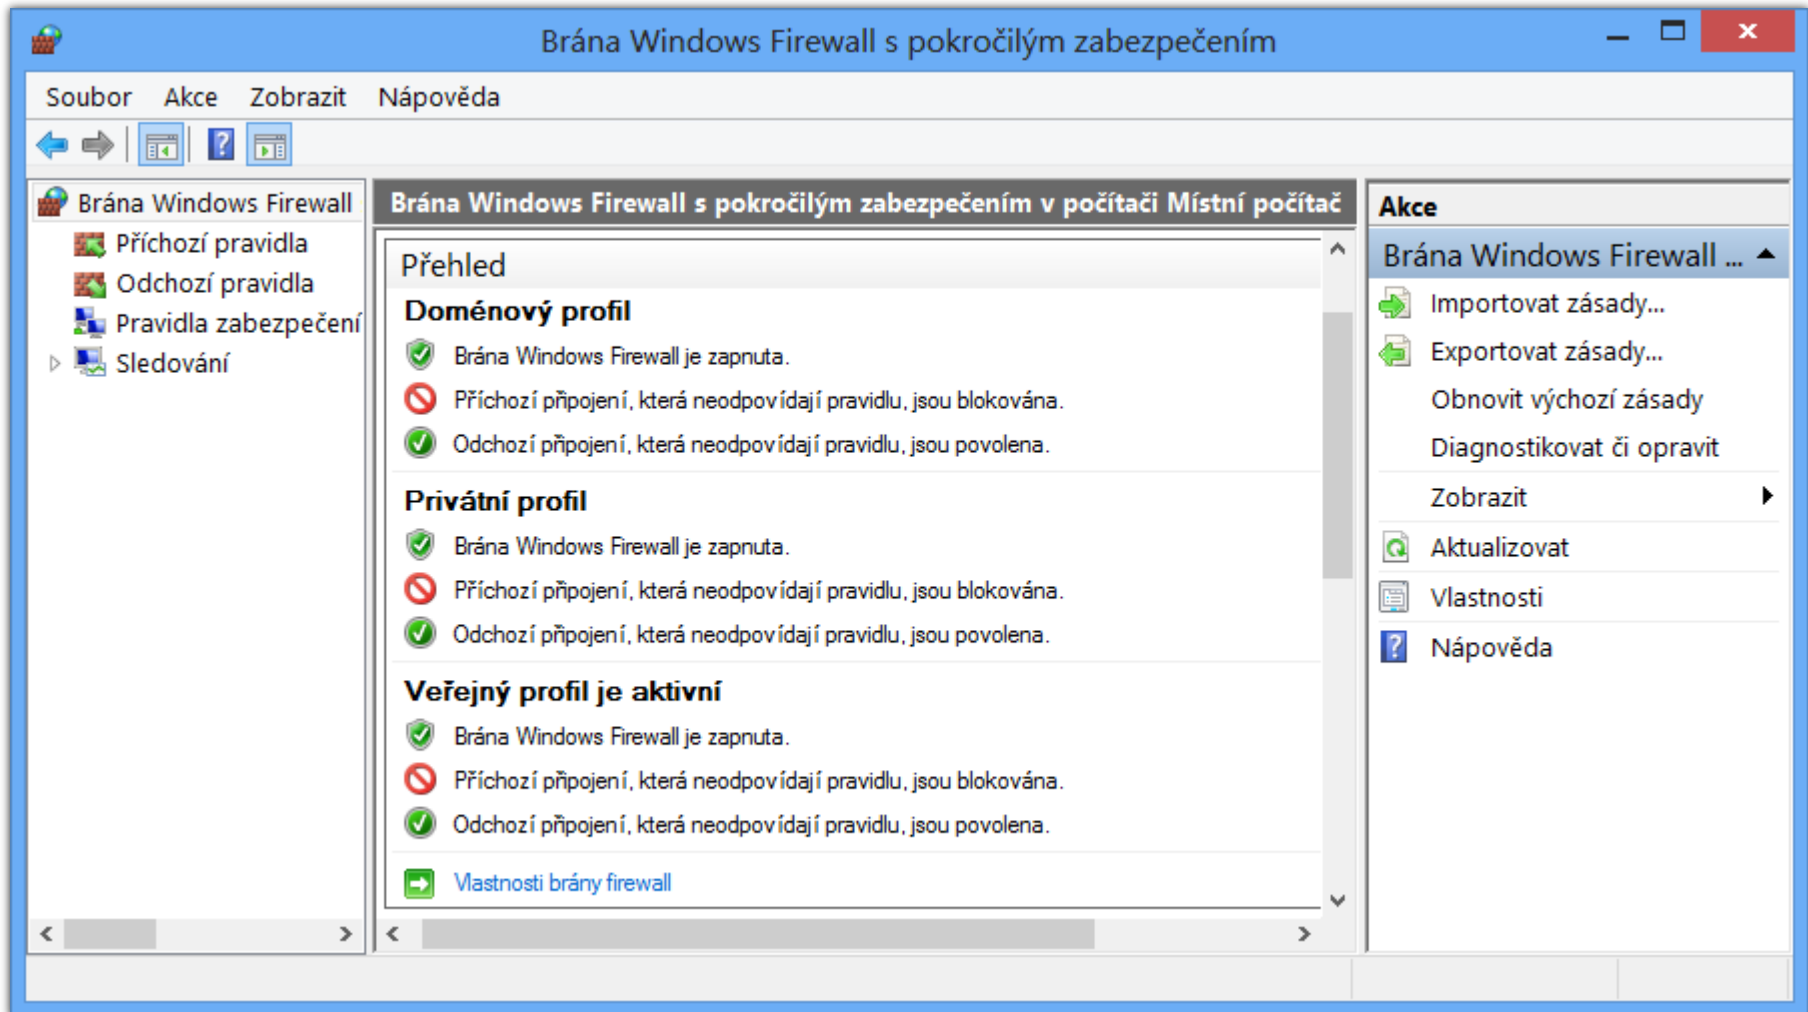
Brána Windows Firewall s pokročilým zabezpečením

Soubor Akce Zobrazit Nápověda

Brána Windows Firewall
Příchozí pravidla
Odchozí pravidla
Pravidla zabezpečení
Sledování

Brána Windows Firewall s pokročilým zabezpečením v počítači Místní počítač

Přehled

Doménový profil
Brána Windows Firewall je zapnuta.
Příchozí připojení, která neodpovídají pravidlu, jsou blokována.
Odchozí připojení, která neodpovídají pravidlu, jsou povolena.

Privátní profil
Brána Windows Firewall je zapnuta.
Příchozí připojení, která neodpovídají pravidlu, jsou blokována.
Odchozí připojení, která neodpovídají pravidlu, jsou povolena.

Veřejný profil je aktivní
Brána Windows Firewall je zapnuta.
Příchozí připojení, která neodpovídají pravidlu, jsou blokována.
Odchozí připojení, která neodpovídají pravidlu, jsou povolena.

Vlastnosti brány firewall

Akce
Brána Windows Firewall ...
Importovat zásady...
Exportovat zásady...
Obnovit výchozí zásady
Diagnostikovat či opravit
Zobrazit
Aktualizovat
Vlastnosti
Nápověda